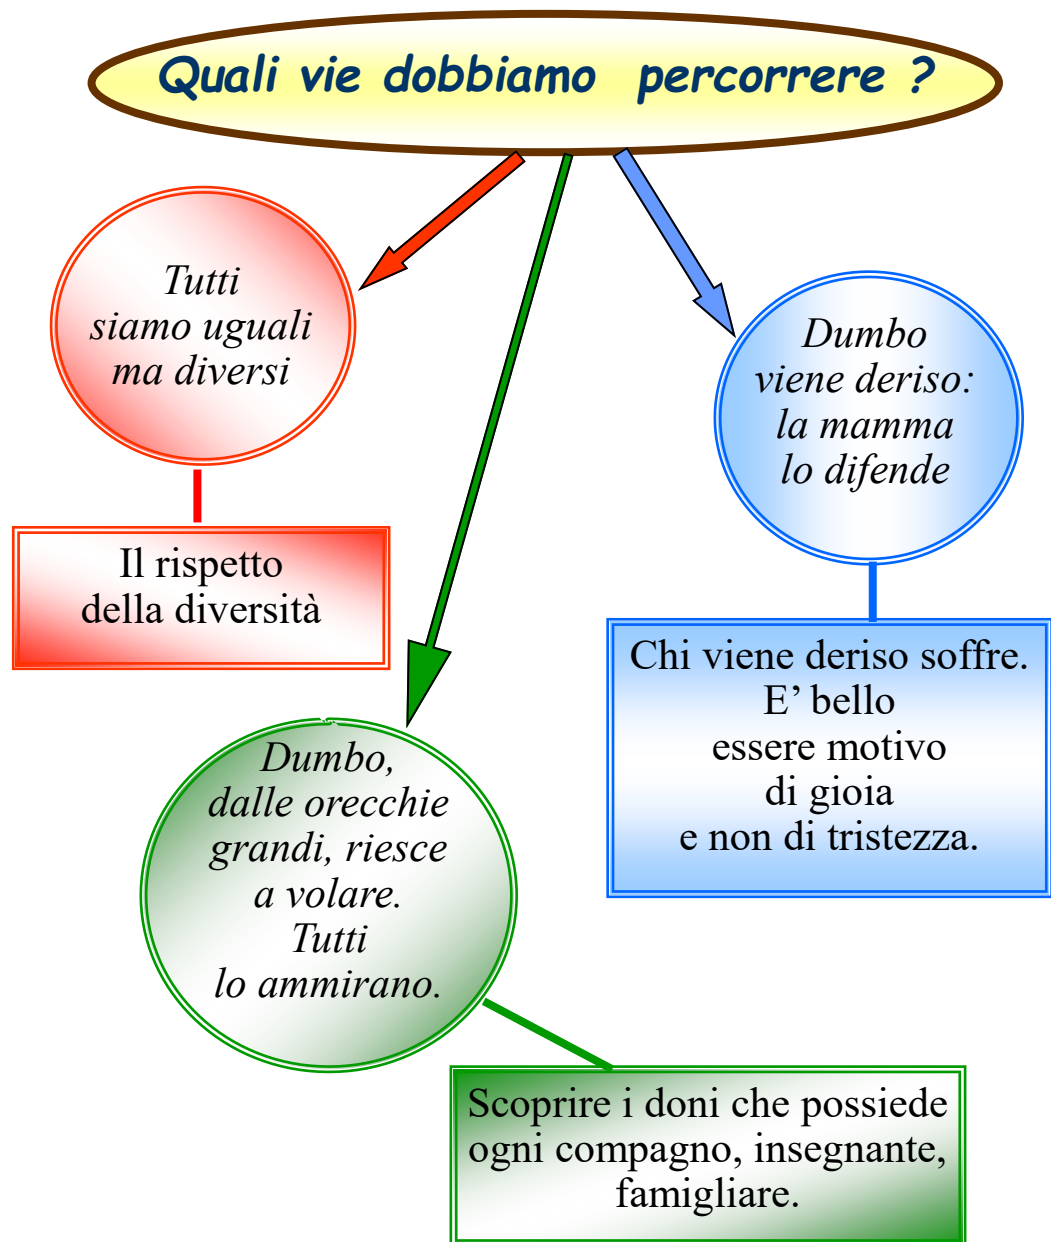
Quali vie dobbiamo percorrere ?

Tutti siamo uguali ma diversi

Il rispetto della diversità

Dumbo viene deriso: la mamma lo difende

Chi viene deriso soffre. E' bello essere motivo di gioia e non di tristezza.

Dumbo, dalle orecchie grandi, riesce a volare. Tutti lo ammirano.

Scoprire i doni che possiede ogni compagno, insegnante, famigliare.